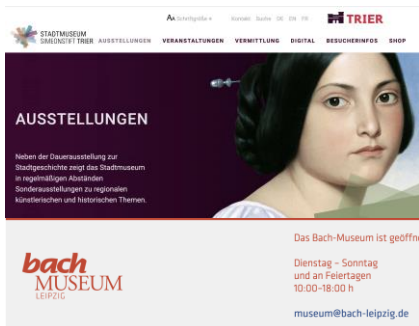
AA Schriftgröße ▾ Kontakt Suche DE EN FR

TRIER

STADTMUSEUM SIMEONSTIFT TRIER

AUSSTELLUNGEN VERANSTALTUNGEN VERMITTLUNG DIGITAL BESUCHERINFOS SHOP

AUSSTELLUNGEN

Neben der Dauerausstellung zur Stadtgeschichte zeigt das Stadtmuseum in regelmäßigen Abständen Sonderausstellungen zu regionalen künstlerischen und historischen Themen.

bach MUSEUM LEIPZIG

Das Bach-Museum ist geöffn

Dienstag – Sonntag
und an Feiertagen
10:00–18:00 h

museum@bach-leipzig.de